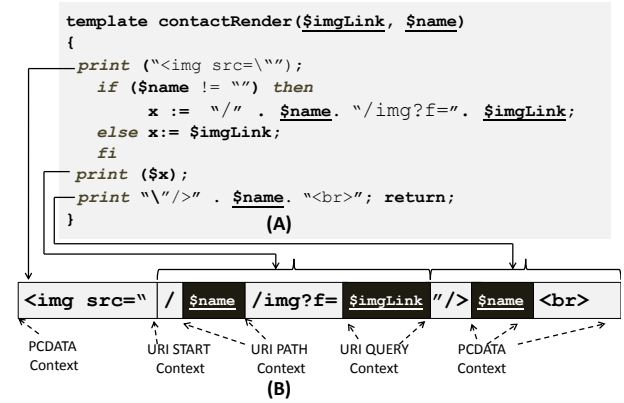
template contactRender($imgLink, $name)
{
print ("<img src=\"");
if ($name != "") then
x := "/" . $name. "/img?f=". $imgLink;
else x:= $imgLink;
fi
print ($x);
print "\"/>" . $name. "<br>"; return;
}
(A)

<img src=" / $name /img?f= $imgLink "/> $name <br>

PCDATA Context
URI START Context
URI PATH Context
URI QUERY Context
PCDATA Context
(B)